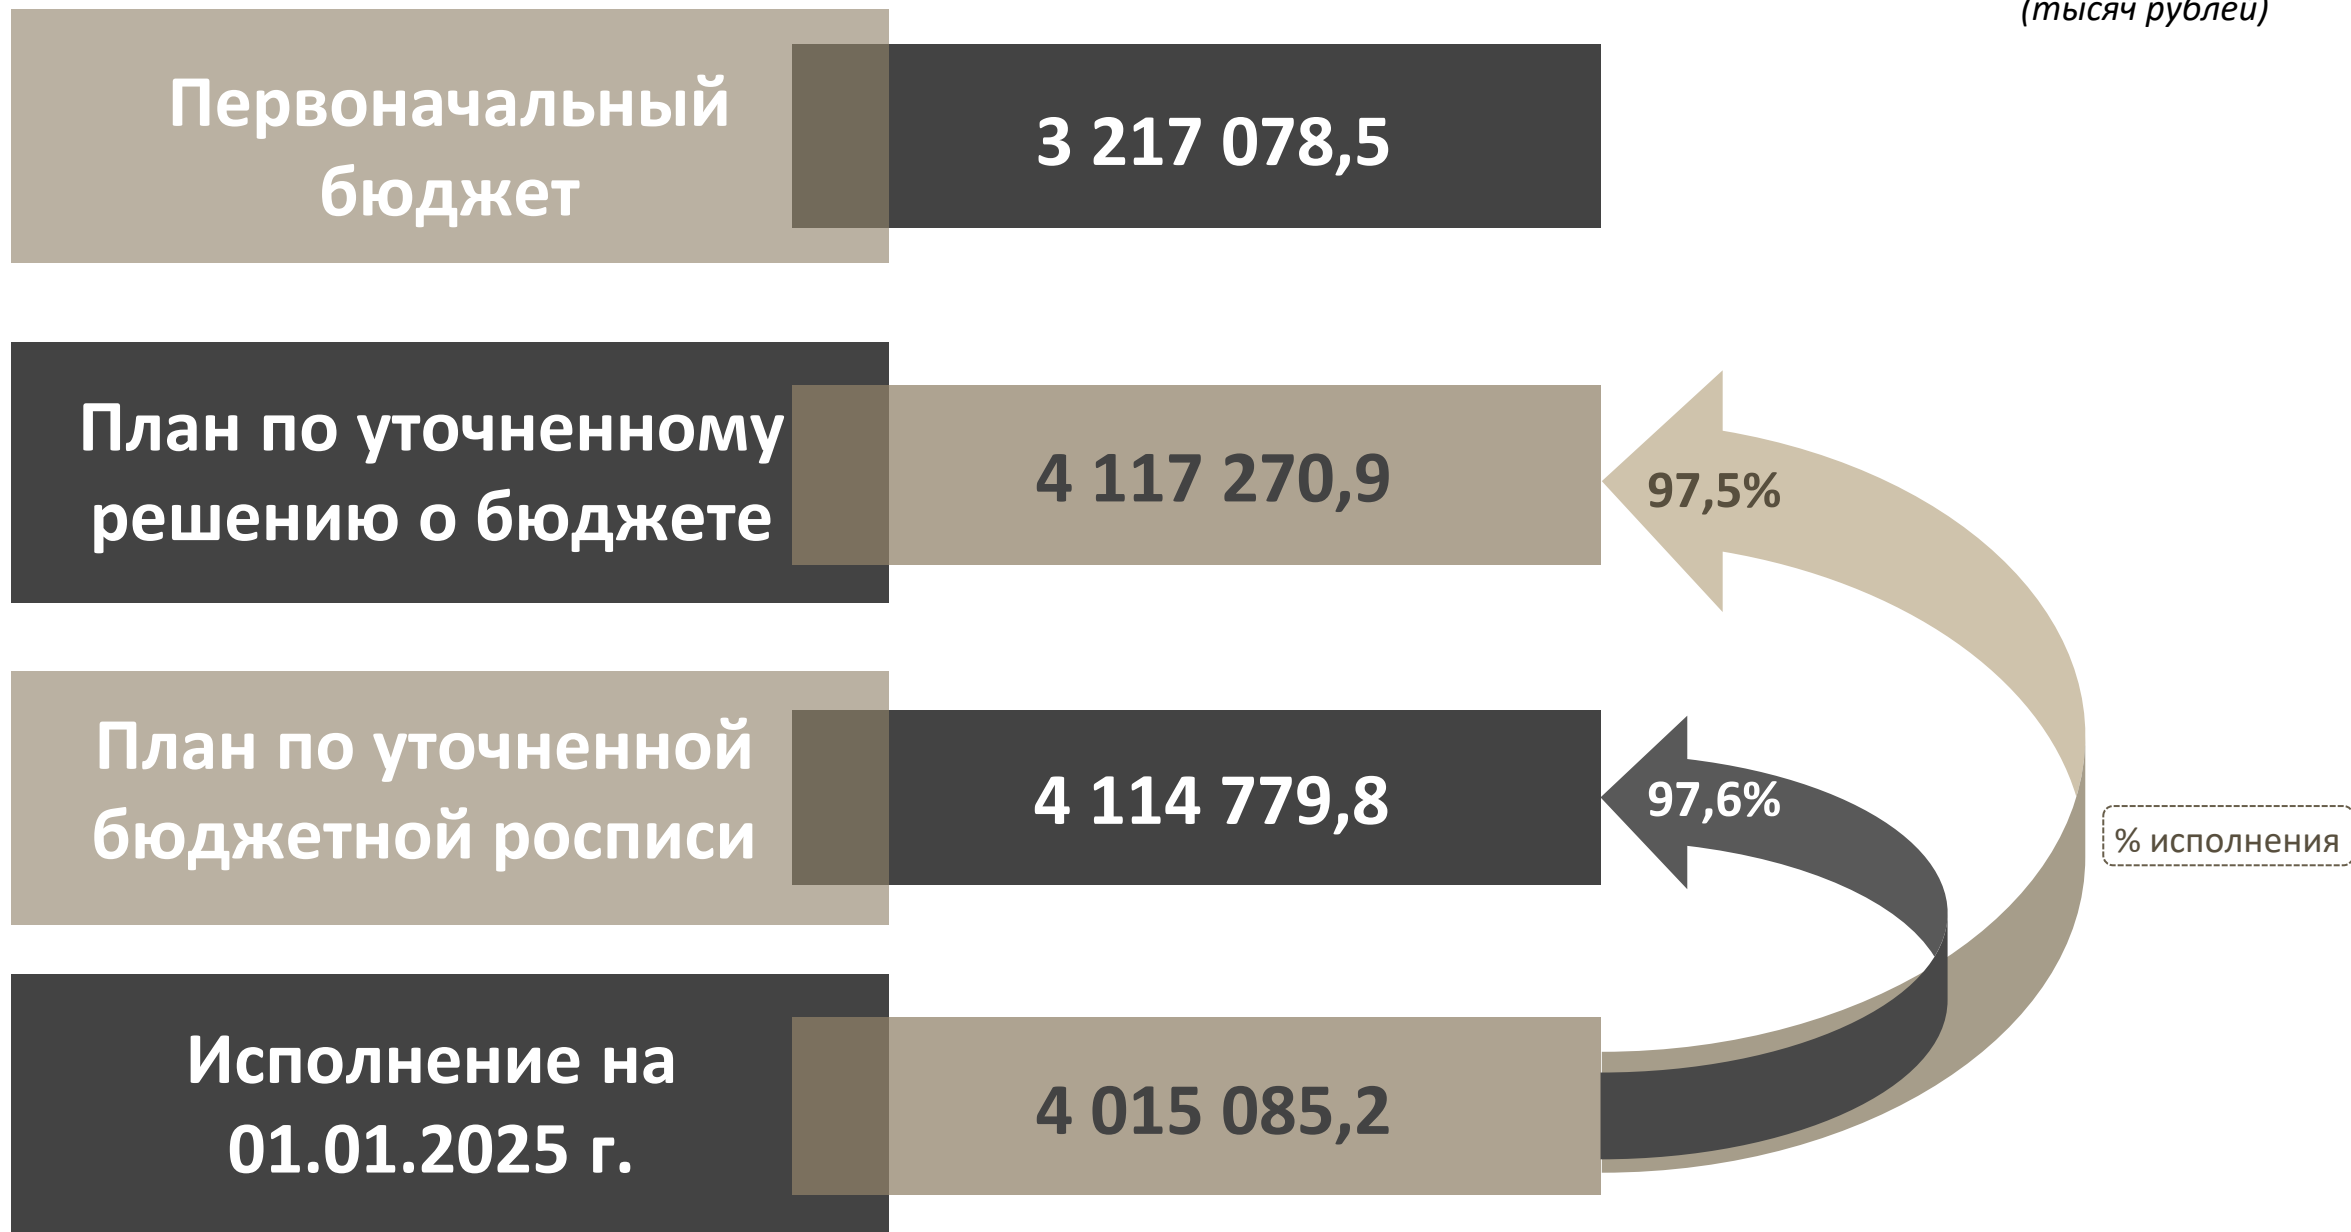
(тысяч рублей)

Первоначальный бюджет

3 217 078,5

План по уточненному решению о бюджете

4 117 270,9

97,5%

План по уточненной бюджетной росписи

4 114 779,8

97,6%

% исполнения

Исполнение на 01.01.2025 г.

4 015 085,2